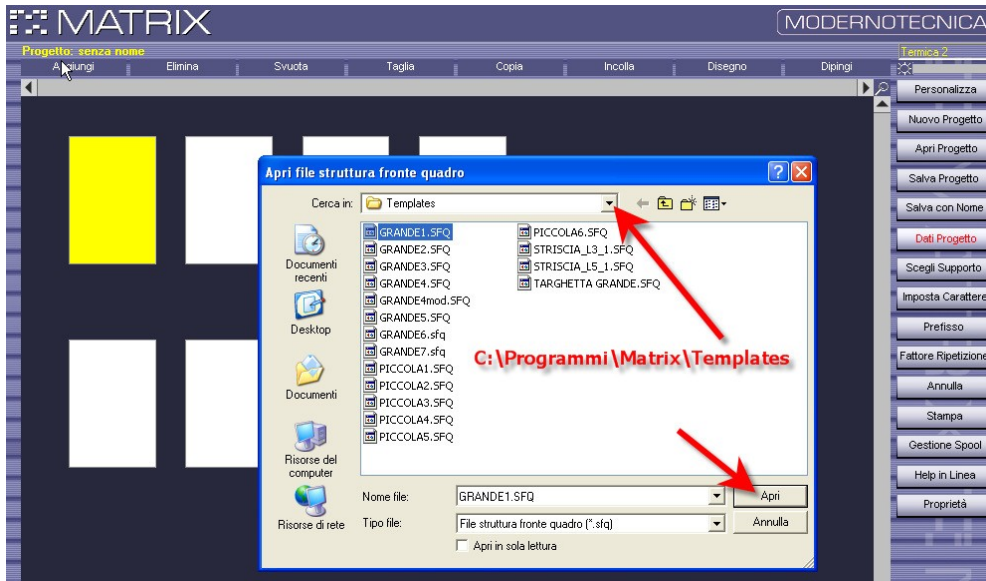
MATRIX

MODERNOTECNICA

Progetto: senza nome

Termica 2

Aggiungi | Elimina | Svuota | Taglia | Copia | Incolla | Disegno | Dipingi

Personalizza
Nuovo Progetto
Apri Progetto
Salva Progetto
Salva con Nome
Dati Progetto
Scegli Supporto
Imposta Caratteri
Prefisso
Fattore Ripetizione
Annulla
Stampa
Gestione Spool
Help in Linea
Proprietà

Apri file struttura fronte quadro

Cerca in: Templates

Documenti recenti
Desktop
Documenti
Risorse del computer
Risorse di rete

GRANDE1.SFQ
GRANDE2.SFQ
GRANDE3.SFQ
GRANDE4.SFQ
GRANDE4mod.SFQ
GRANDE5.SFQ
GRANDE6.sfq
GRANDE7.sfq
PICCOLA1.SFQ
PICCOLA2.SFQ
PICCOLA3.SFQ
PICCOLA4.SFQ
PICCOLA5.SFQ
PICCOLA6.SFQ
STRISCIA_L3_1.SFQ
STRISCIA_L5_1.SFQ
TARGHETTA GRANDE.SFQ

C:\Programmi\Matrix\Templates

Nome file: GRANDE1.SFQ
Apri
Tipo file: File struttura fronte quadro (*.sfq)
Annulla
Apri in sola lettura